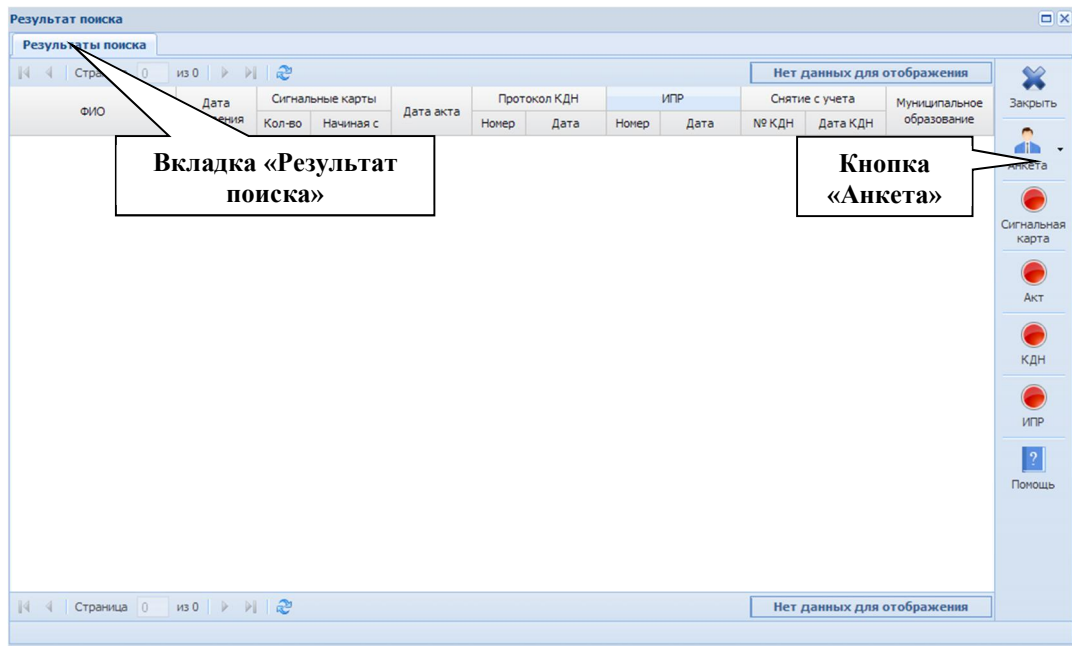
Результат поиска

Результаты поиска

Стра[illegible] 0 из 0

Нет данных для отображения

| ФИО | Дата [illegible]ения | Сигнальные карты Кол-во | Сигнальные карты Начиная с | Дата акта | Протокол КДН Номер | Протокол КДН Дата | ИПР Номер | ИПР Дата | Снятие с учета № КДН | Снятие с учета Дата КДН | Муниципальное образование |
|---|---|---|---|---|---|---|---|---|---|---|---|

Вкладка «Результат поиска»

Кнопка «Анкета»

Закрыть
Анкета
Сигнальная карта
Акт
КДН
ИПР
?
Помощь

Страница 0 из 0

Нет данных для отображения